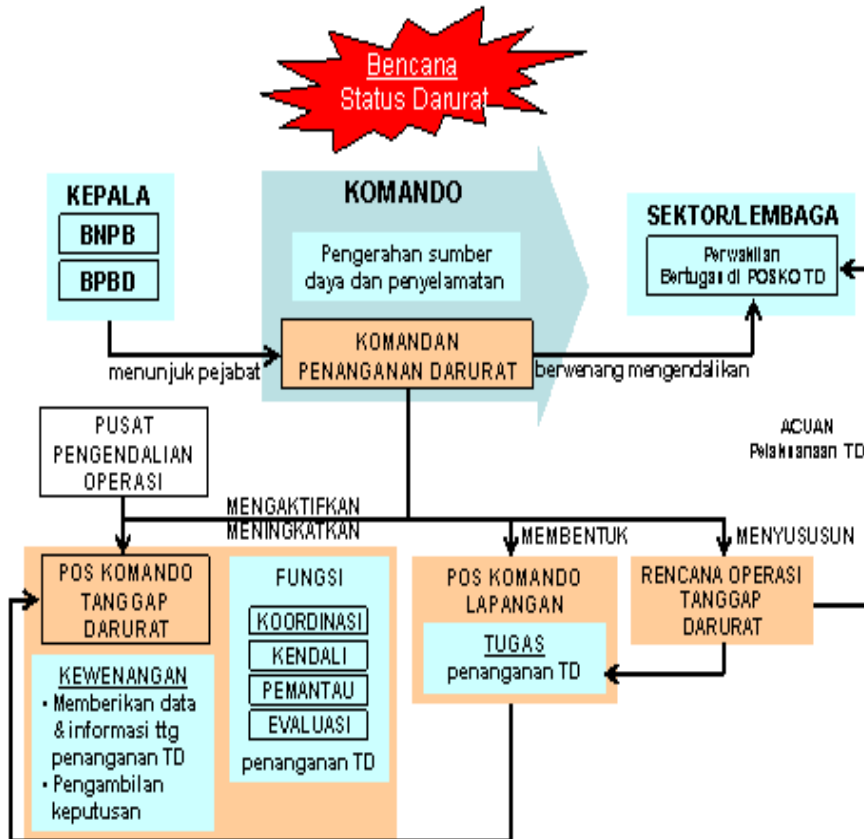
Bencana
Status Darurat

KEPALA
BNPB
BPBD

KOMANDO

Pengerahan sumber daya dan penyelamatan

KOMANDAN PENANGANAN DARURAT

menunjuk pejabat

berwenang mengendalikan

SEKTOR/LEMBAGA
Perwakilan Bertugas di POSKO TD

ACUAN
Pelaksanaan TD

PUSAT PENGENDALIAN OPERASI

MENGAKTIFKAN
MENINGKATKAN

MEMBENTUK

MENYUSUSUN

POS KOMANDO TANGGAP DARURAT

KEWENANGAN
• Memberikan data & informasi ttg penanganan TD
• Pengambilan keputusan

FUNGSI
KOORDINASI
KENDALI
PEMANTAU
EVALUASI
penanganan TD

POS KOMANDO LAPANGAN
TUGAS
penanganan TD

RENCANA OPERASI TANGGAP DARURAT